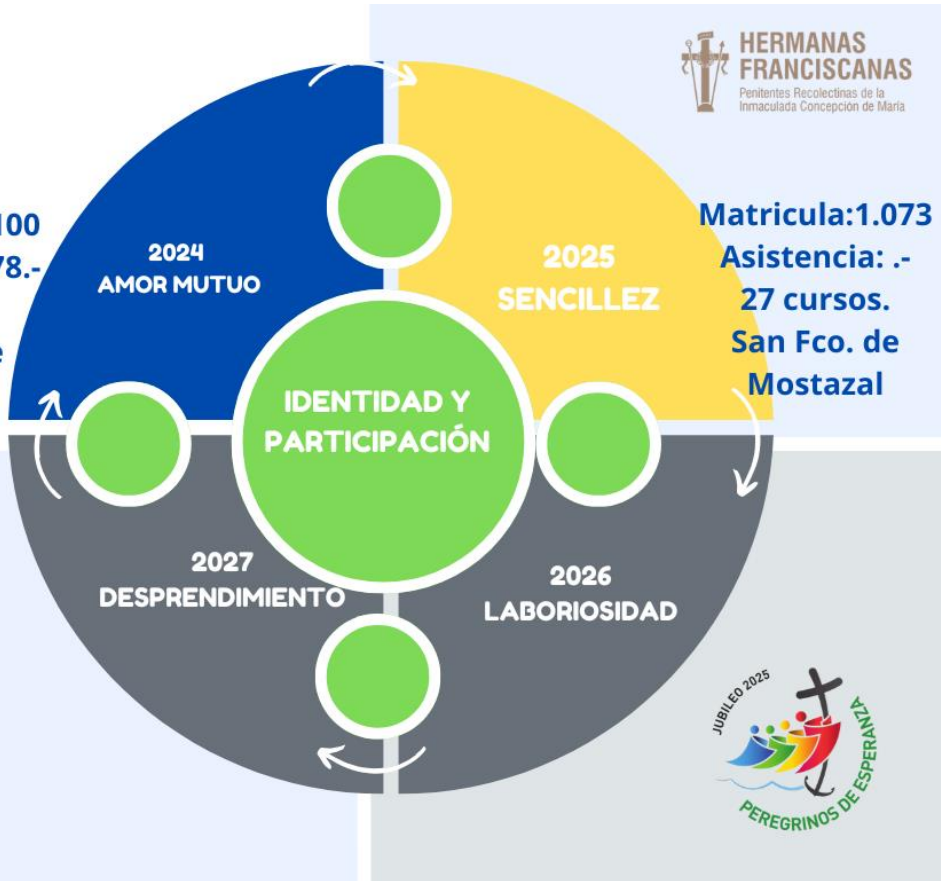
100
78.-

e

HERMANAS FRANCISCANAS
Penitentes Recolectinas de la Inmaculada Concepción de María

Matricula:1.073
Asistencia: .-
27 cursos.
San Fco. de Mostazal

2024
AMOR MUTUO

2025
SENCILLEZ

IDENTIDAD Y PARTICIPACIÓN

2027
DESPRENDIMIENTO

2026
LABORIOSIDAD

JUBILEO 2025
PEREGRINOS DE ESPERANZA